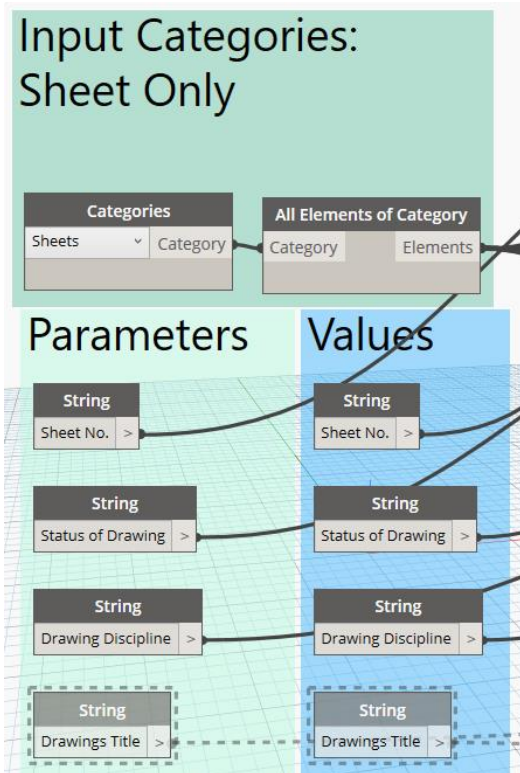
Input Categories:
Sheet Only

Categories
Sheets
Category

All Elements of Category
Category
Elements

Parameters

Values

String
Sheet No.
>

String
Sheet No.
>

String
Status of Drawing
>

String
Status of Drawing
>

String
Drawing Discipline
>

String
Drawing Discipline
>

String
Drawings Title
>

String
Drawings Title
>